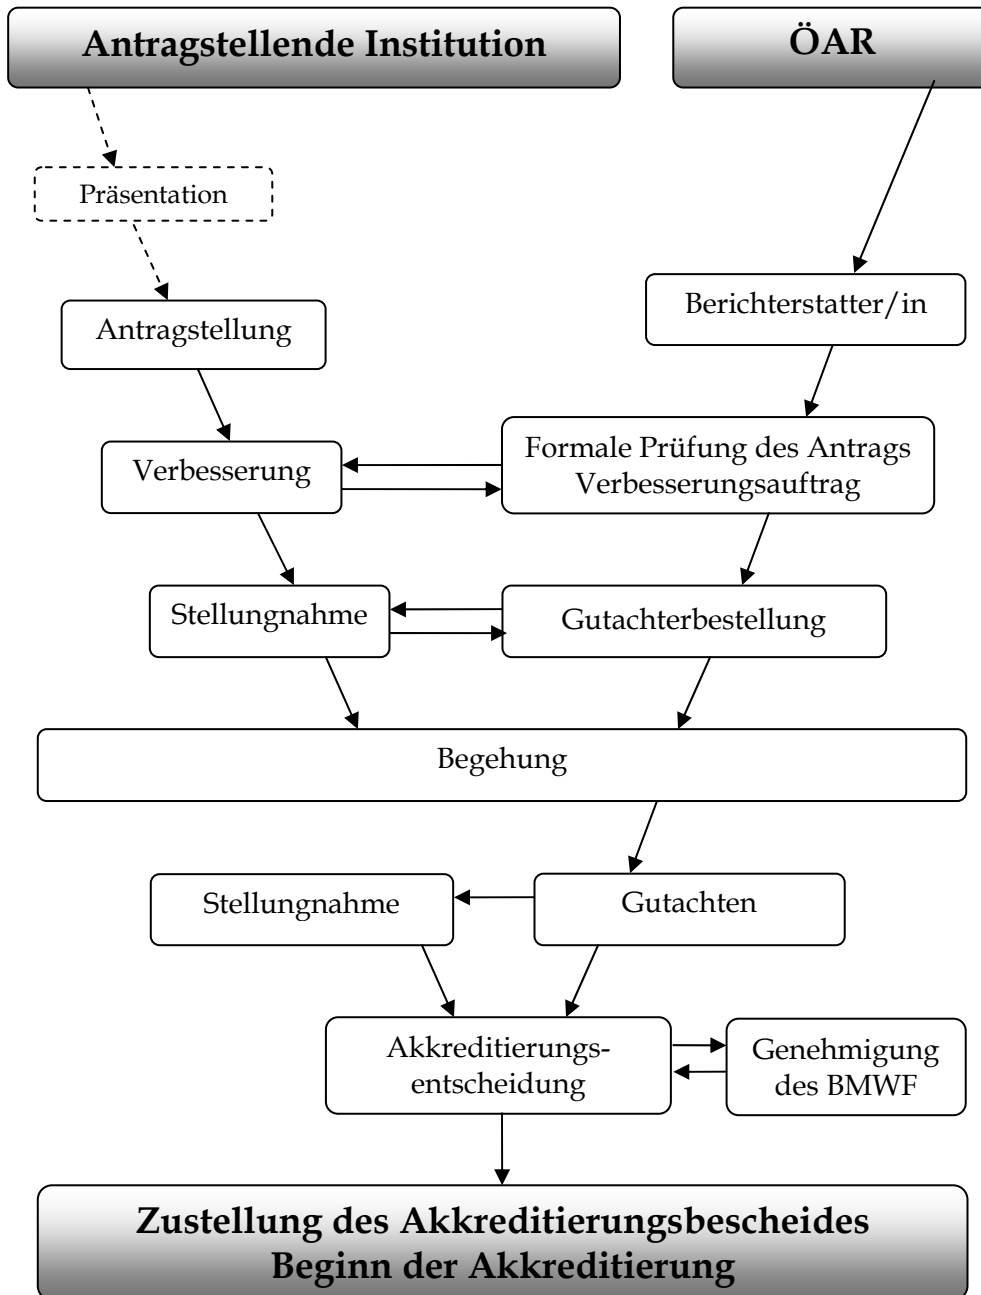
Antragstellende Institution

ÖAR

Präsentation

Antragstellung

Berichterstatter/in

Verbesserung

Formale Prüfung des Antrags Verbesserungsauftrag

Stellungnahme

Gutachterbestellung

Begehung

Stellungnahme

Gutachten

Akkreditierungsentscheidung

Genehmigung des BMWF

Zustellung des Akkreditierungsbescheides
Beginn der Akkreditierung